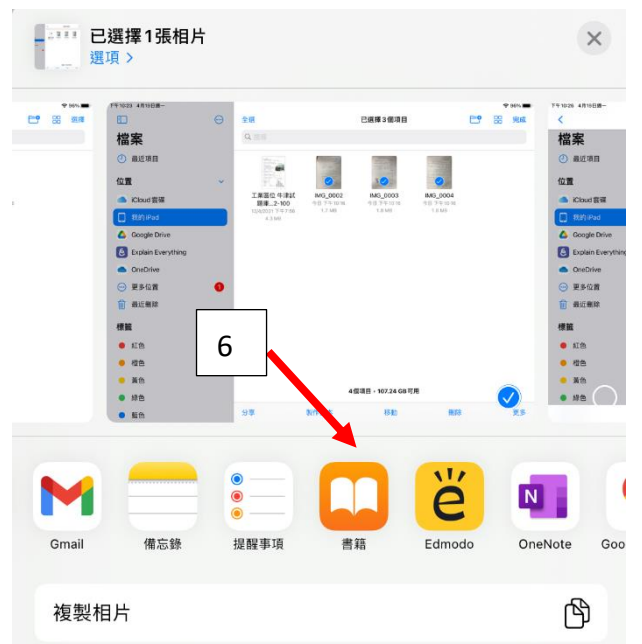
已選擇1張相片
選項 >

檔案
最近項目
位置
iCloud 雲碟
我的iPad
Google Drive
Explain Everything
OneDrive
更多位置
最近刪除
標籤
紅色
橙色
黃色
綠色
藍色

全選
已選擇 3 個項目
完成
工業園位 牛津試題庫...2-100
IMG_0002
IMG_0003
IMG_0004
4 個項目 · 107.24 GB 可用
分享
移動
刪除
更多

6

Gmail
備忘錄
提醒事項
書籍
Edmodo
OneNote
Goo

複製相片